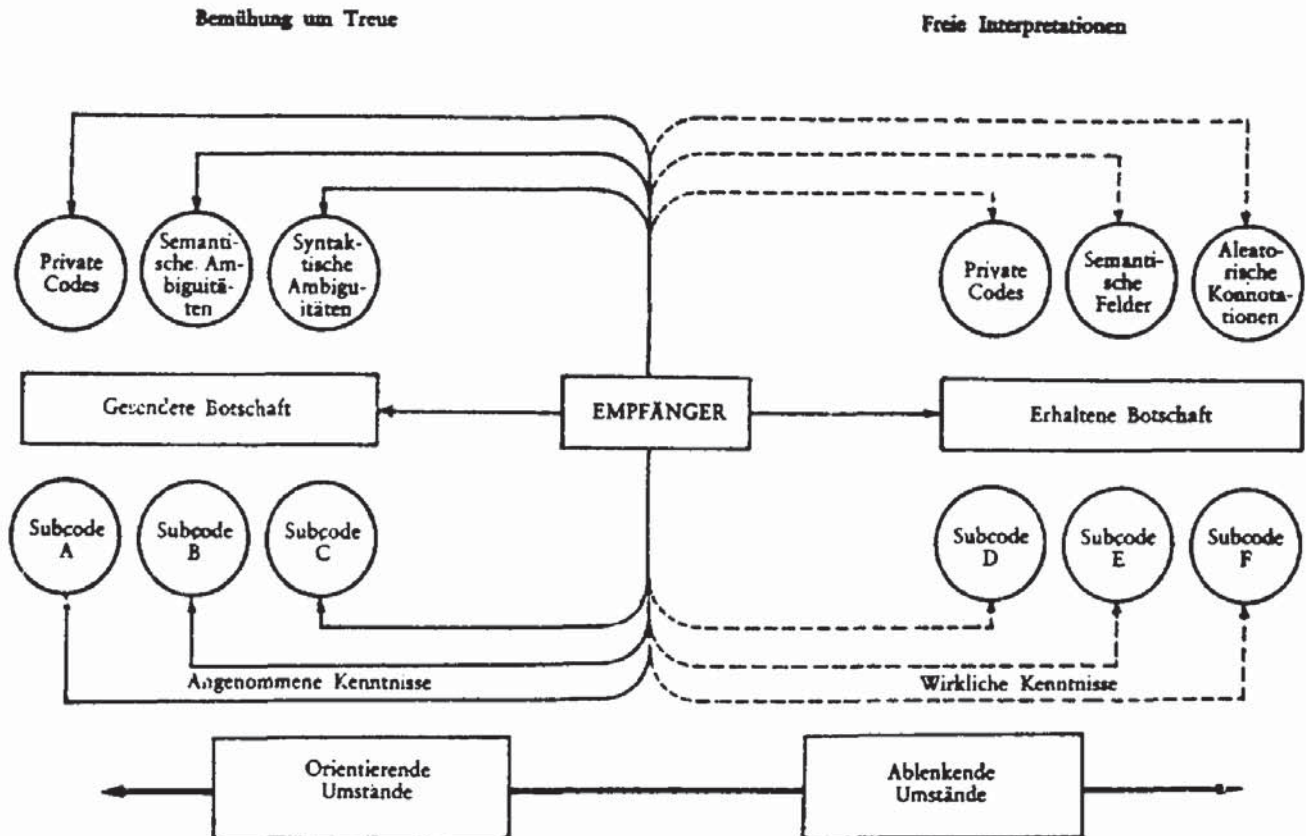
Bemühung um Treue

Freie Interpretationen

Private Codes

Semantische Ambiguitäten

Syntaktische Ambiguitäten

Private Codes

Semantische Felder

Aleatorische Konnotationen

Gesendete Botschaft

EMPFÄNGER

Erhaltene Botschaft

Subcode A

Subcode B

Subcode C

Subcode D

Subcode E

Subcode F

Angenommene Kenntnisse

Wirkliche Kenntnisse

Orientierende Umstände

Ablenkende Umstände